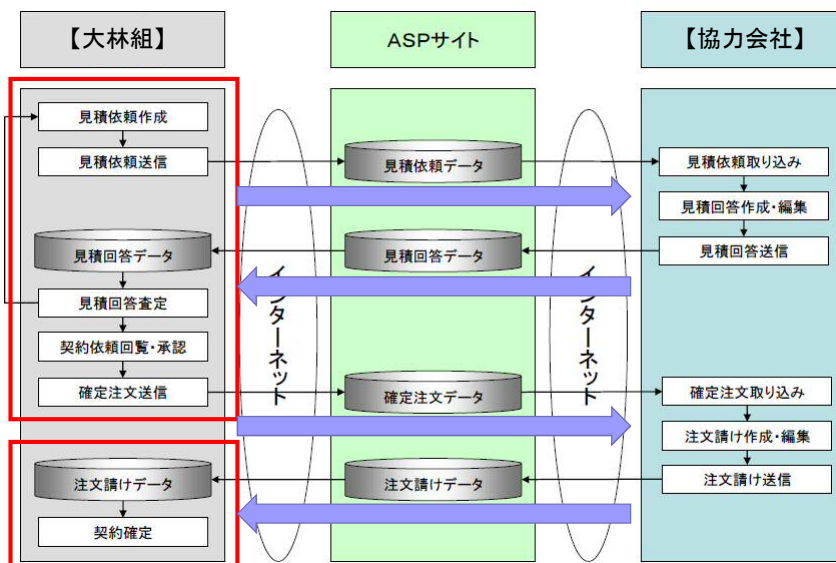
【大林組】

ASPサイト

【協力会社】

見積依頼作成

見積依頼送信

見積依頼データ

見積依頼取り込み

見積回答作成・編集

見積回答データ

見積回答データ

見積回答送信

見積回答査定

契約依頼回覧・承認

確定注文送信

確定注文データ

確定注文取り込み

注文請け作成・編集

注文請けデータ

注文請けデータ

注文請け送信

契約確定

インターネット

インターネット